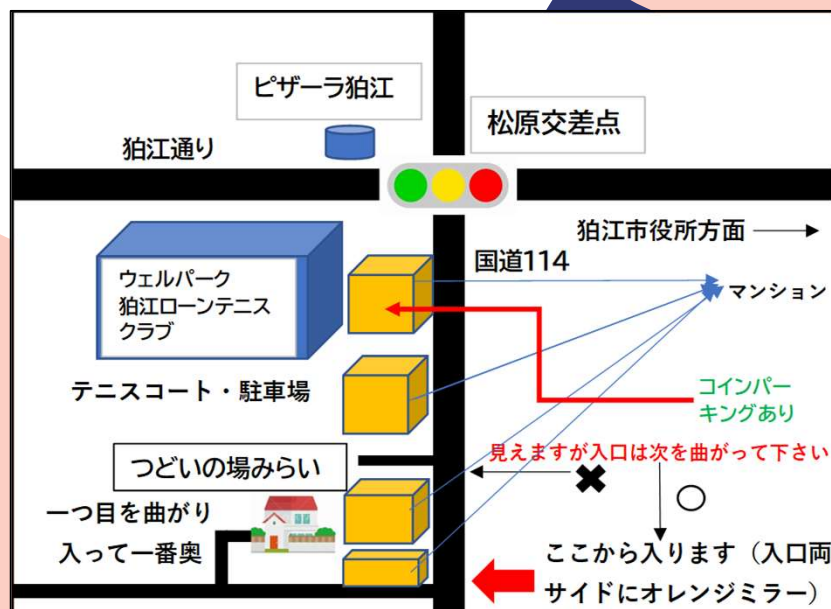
ピザーラ狛江

松原交差点

狛江通り

狛江市役所方面 ⟶

国道114

ウェルパーク
狛江ローンテニス
クラブ

マンション

テニスコート・駐車場

コインパー
キングあり

つどいの場みらい

見えますが入口は次を曲がって下さい

✖

○

一つ目を曲がり

入って一番奥

ここから入ります（入口両

サイドにオレンジミラー）